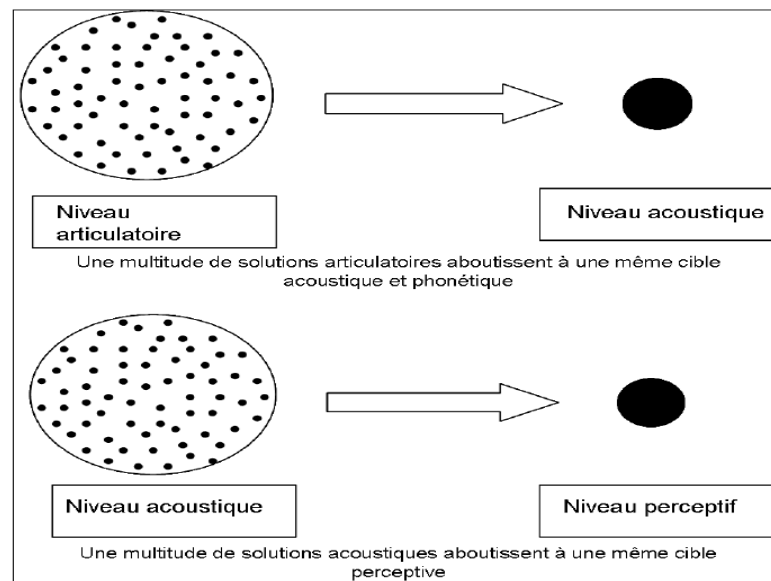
Niveau articulatoire

Niveau acoustique

Une multitude de solutions articulatoires aboutissent à une même cible acoustique et phonétique

Niveau acoustique

Niveau perceptif

Une multitude de solutions acoustiques aboutissent à une même cible perceptive